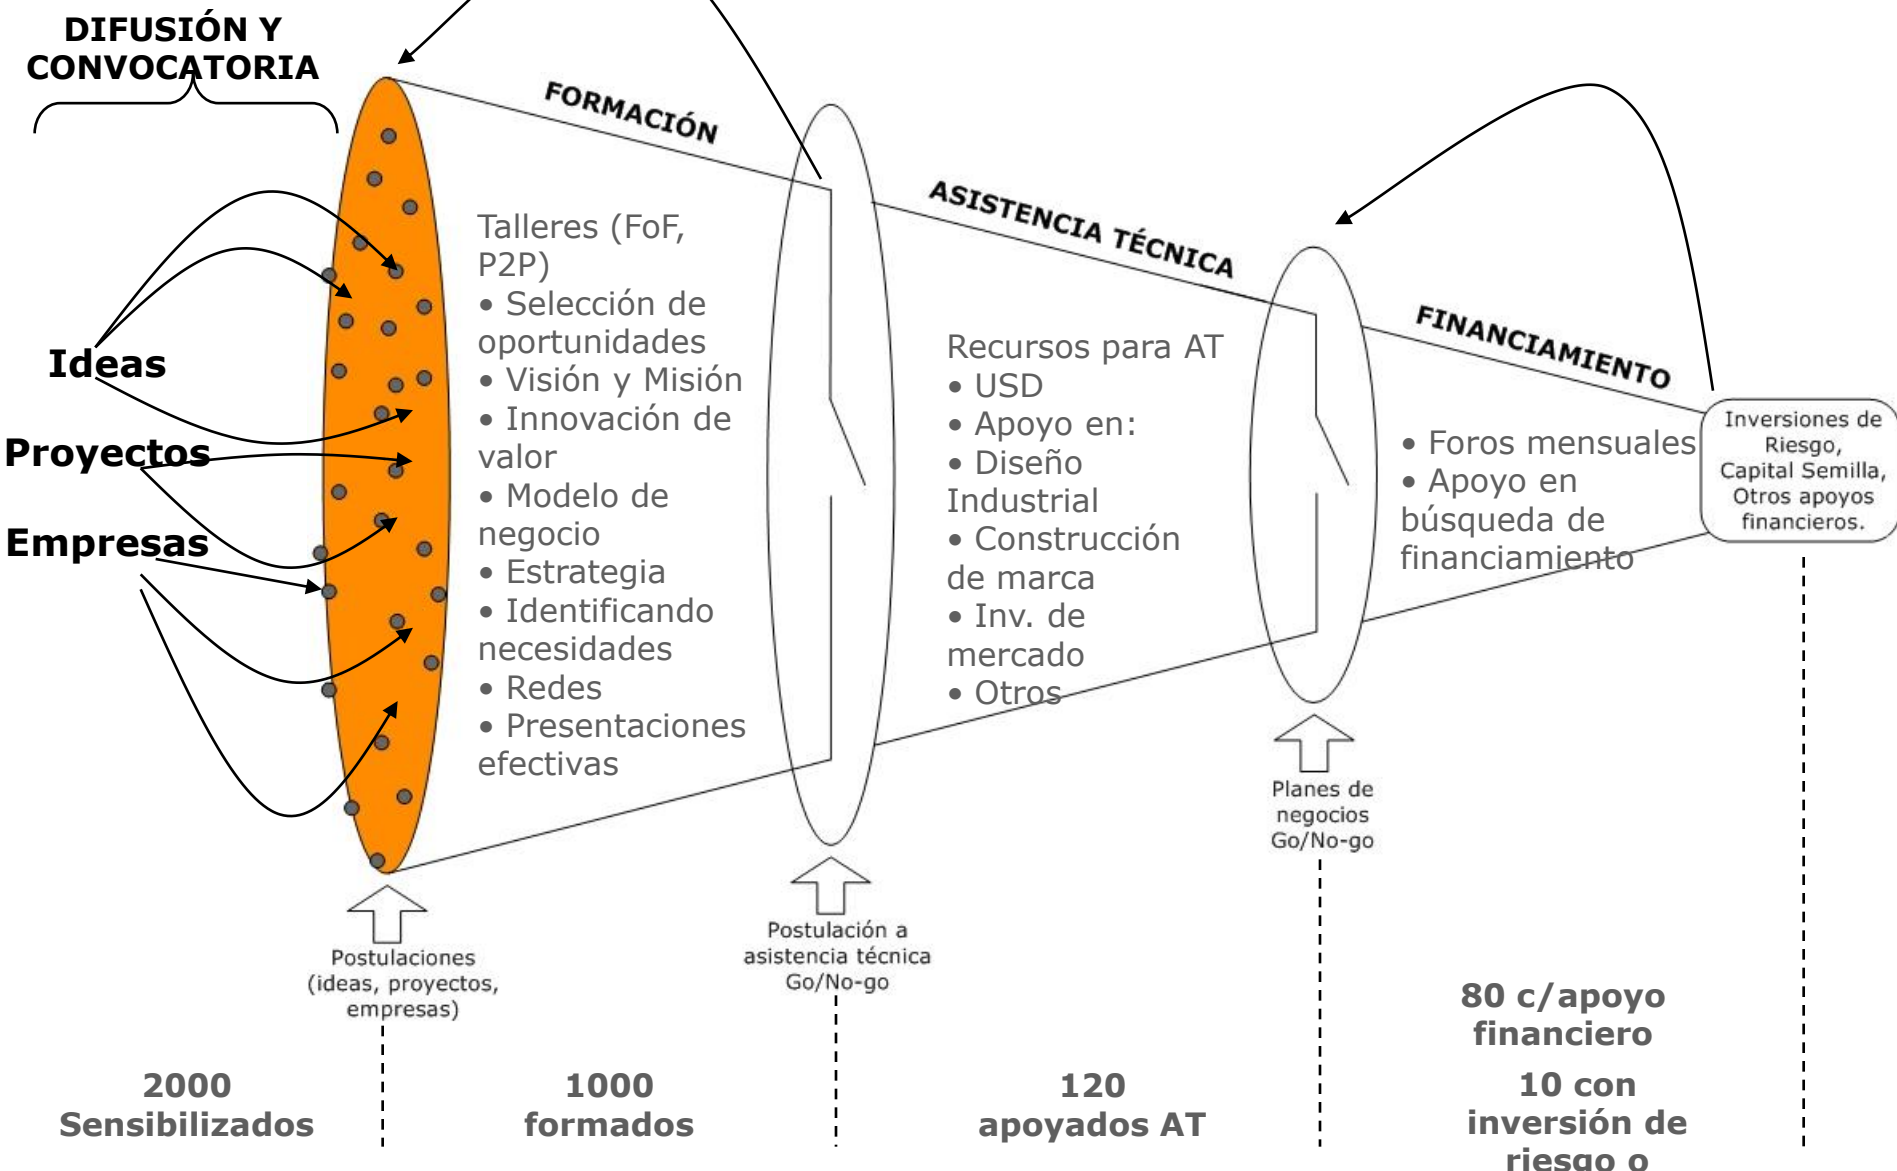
DIFUSIÓN Y CONVOCATORIA

Ideas

Proyectos

Empresas

FORMACIÓN

ASISTENCIA TÉCNICA

FINANCIAMIENTO

Talleres (FoF, P2P)
• Selección de oportunidades
• Visión y Misión
• Innovación de valor
• Modelo de negocio
• Estrategia
• Identificando necesidades
• Redes
• Presentaciones efectivas

Recursos para AT
• USD
• Apoyo en:
• Diseño Industrial
• Construcción de marca
• Inv. de mercado
• Otros

• Foros mensuales
• Apoyo en búsqueda de financiamiento

Inversiones de Riesgo, Capital Semilla, Otros apoyos financieros.

Postulaciones (ideas, proyectos, empresas)

Postulación a asistencia técnica Go/No-go

Planes de negocios Go/No-go

80 c/apoyo financiero

2000 Sensibilizados

1000 formados

120 apoyados AT

10 con inversión de riesgo o